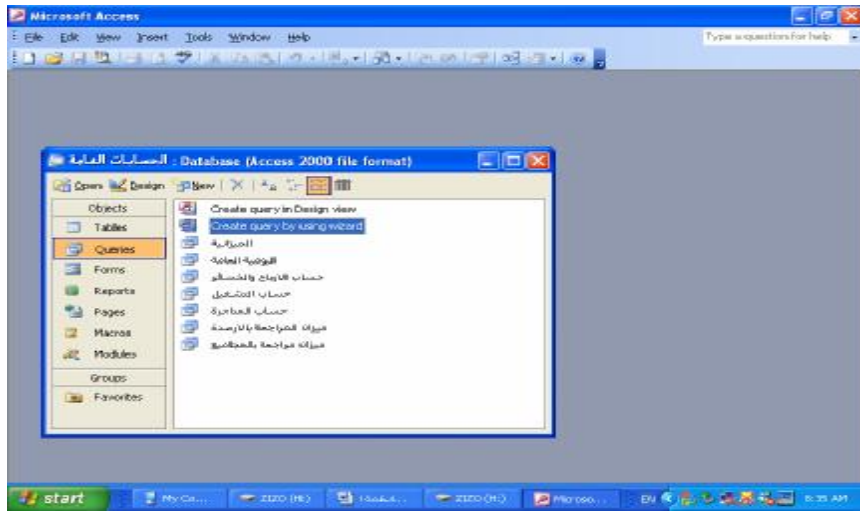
Microsoft Access
File Edit View Insert Tools Window Help
Type a question for help

الحسابات العامة : Database (Access 2000 file format)
Open Design New
Objects
Tables
Queries
Forms
Reports
Pages
Macros
Modules
Groups
Favorites
Create query in Design view
Create query by using wizard
الميزانية
اليومية العامة
حساب الارباح والخسائر
حساب التشغيل
حساب المتاجرة
ميزان المراجعة بالارصدة
ميزان مراجعة بالمجاميع

start
My Co...
ZIZO (H:)
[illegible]
ZIZO (H:)
Microso...
EN
8:35 AM